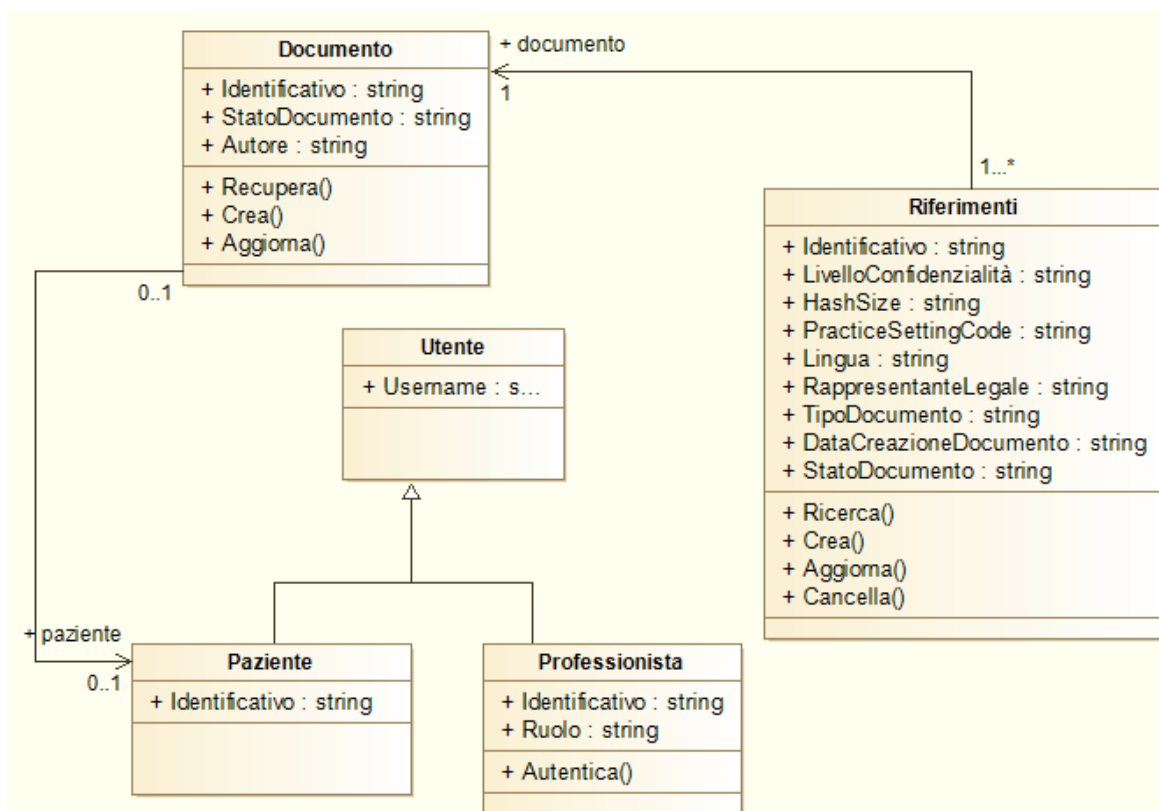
Documento
+ Identificativo : string
+ StatoDocumento : string
+ Autore : string
+ Recupera()
+ Crea()
+ Aggiorna()

+ documento
1

1...*

Riferimenti
+ Identificativo : string
+ LivelloConfidenzialità : string
+ HashSize : string
+ PracticeSettingCode : string
+ Lingua : string
+ RappresentanteLegale : string
+ TipoDocumento : string
+ DataCreazioneDocumento : string
+ StatoDocumento : string
+ Ricerca()
+ Crea()
+ Aggiorna()
+ Cancella()

0..1

Utente
+ Username : s...

+ paziente
0..1

Paziente
+ Identificativo : string

Professionista
+ Identificativo : string
+ Ruolo : string
+ Autentica()